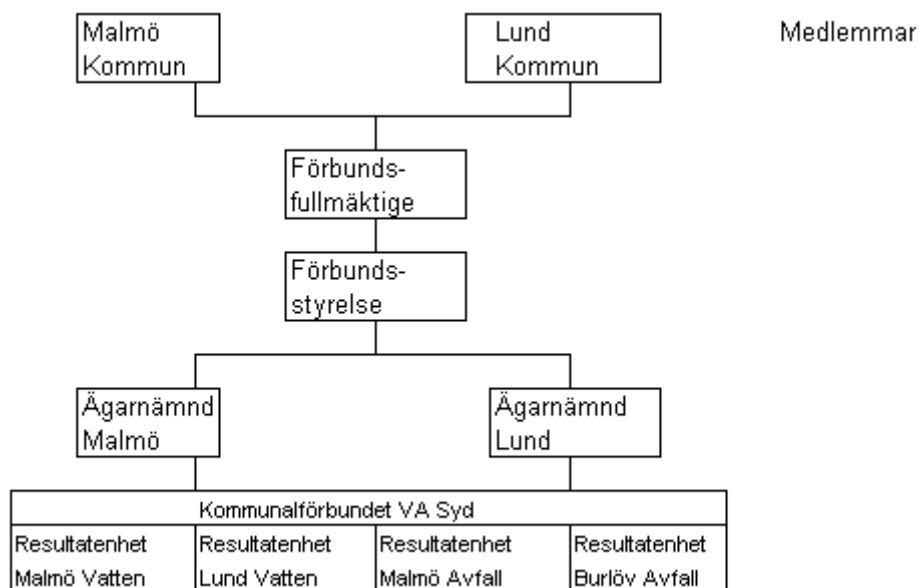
Malmö Kommun

Lund Kommun

Medlemmar

Förbunds-fullmäktige

Förbunds-styrelse

Ägarnämnd Malmö

Ägarnämnd Lund

| Kommunalförbundet VA Syd | | | |
|---|---|---|---|
| Resultatenhet Malmö Vatten | Resultatenhet Lund Vatten | Resultatenhet Malmö Avfall | Resultatenhet Burlöv Avfall |